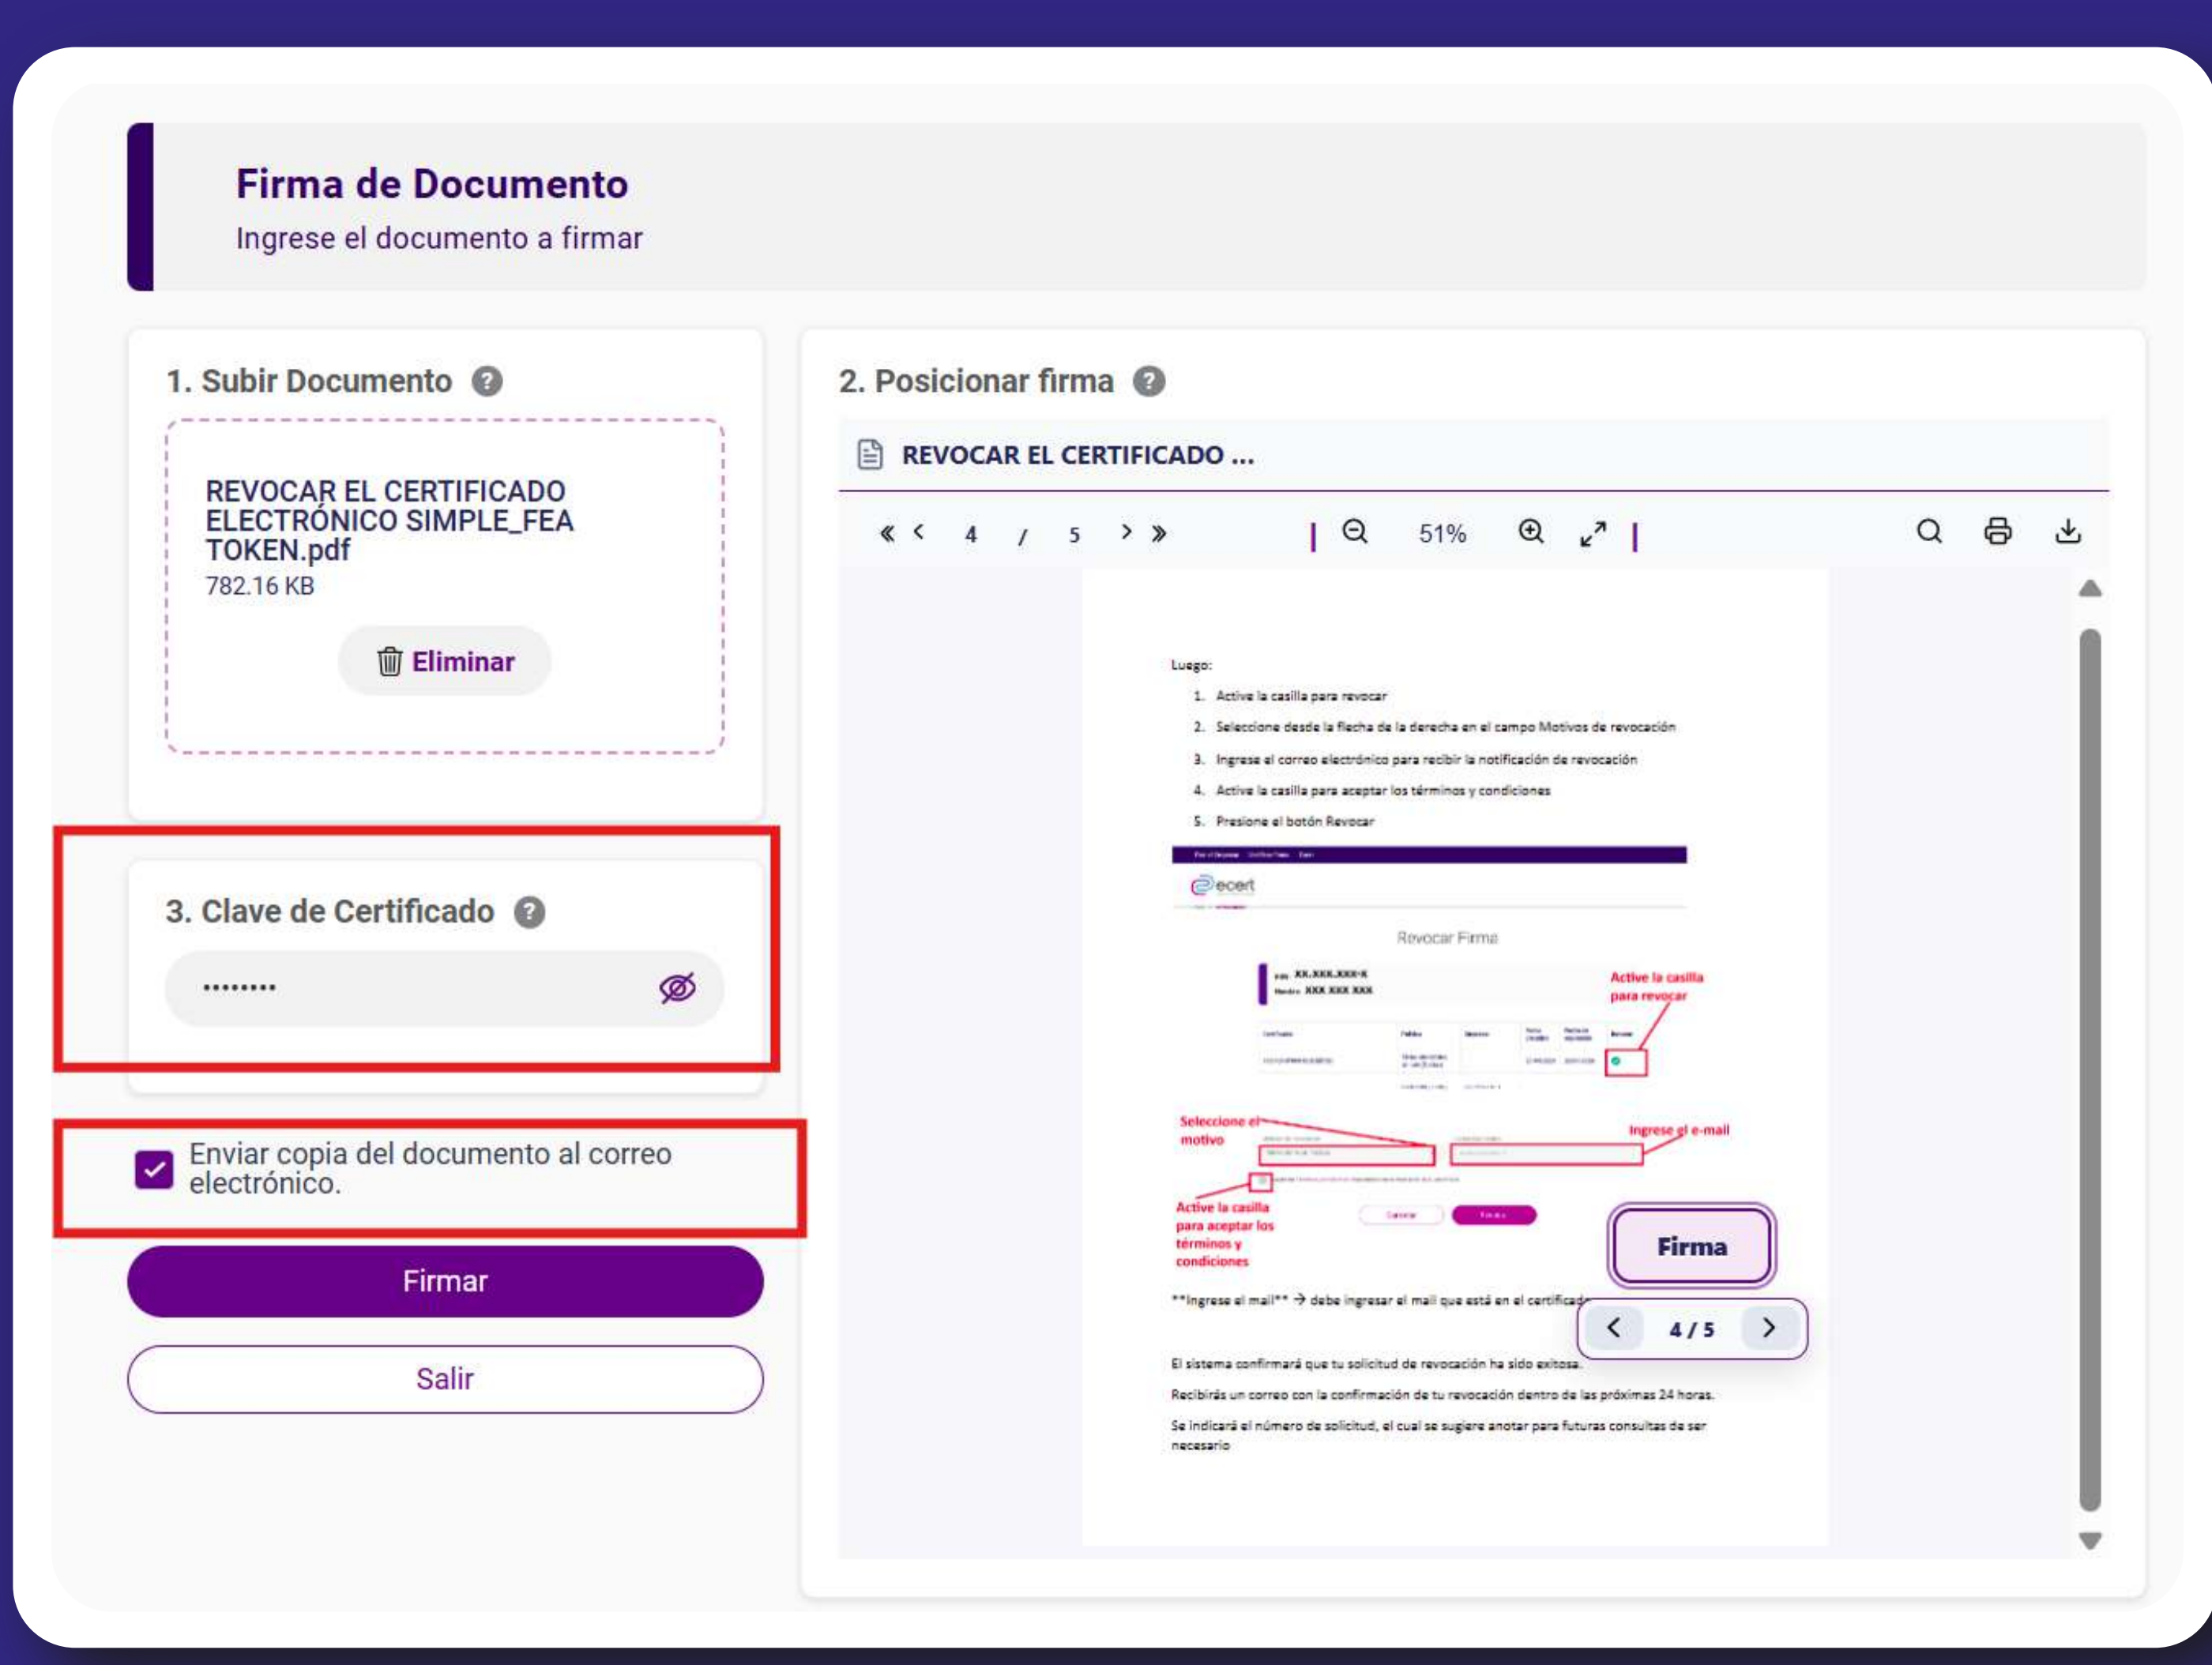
Firma de Documento
Ingrese el documento a firmar

1. Subir Documento ?

REVOCAR EL CERTIFICADO ELECTRÓNICO SIMPLE_FEA TOKEN.pdf
782.16 KB

Eliminar

3. Clave de Certificado ?

••••••••

Enviar copia del documento al correo electrónico.

Firmar

Salir

2. Posicionar firma ?

REVOCAR EL CERTIFICADO ...

4 / 5

51%

Luego:
1. Active la casilla para revocar
2. Seleccione desde la flecha de la derecha en el campo Motivos de revocación
3. Ingrese el correo electrónico para recibir la notificación de revocación
4. Active la casilla para aceptar los términos y condiciones
5. Presione el botón Revocar

ecert

Revocar Firma

XX.XXX.XXX-X
XXX XXX XXX

Active la casilla para revocar

Seleccione el motivo

Ingrese el e-mail

Active la casilla para aceptar los términos y condiciones

Firma

**Ingrese el mail** → debe ingresar el mail que está en el certificad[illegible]

4 / 5

El sistema confirmará que tu solicitud de revocación ha sido exitosa.
Recibirás un correo con la confirmación de tu revocación dentro de las próximas 24 horas.
Se indicará el número de solicitud, el cual se sugiere anotar para futuras consultas de ser necesario